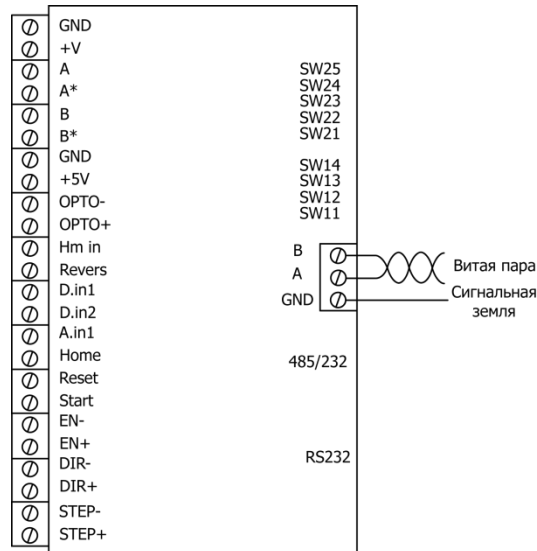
GND
+V
A
A*
B
B*
GND
+5V
OPTO-
OPTO+
Hm in
Revers
D.in1
D.in2
A.in1
Home
Reset
Start
EN-
EN+
DIR-
DIR+
STEP-
STEP+

SW25
SW24
SW23
SW22
SW21

SW14
SW13
SW12
SW11

B
A
GND

Витая пара
Сигнальная земля

485/232

RS232